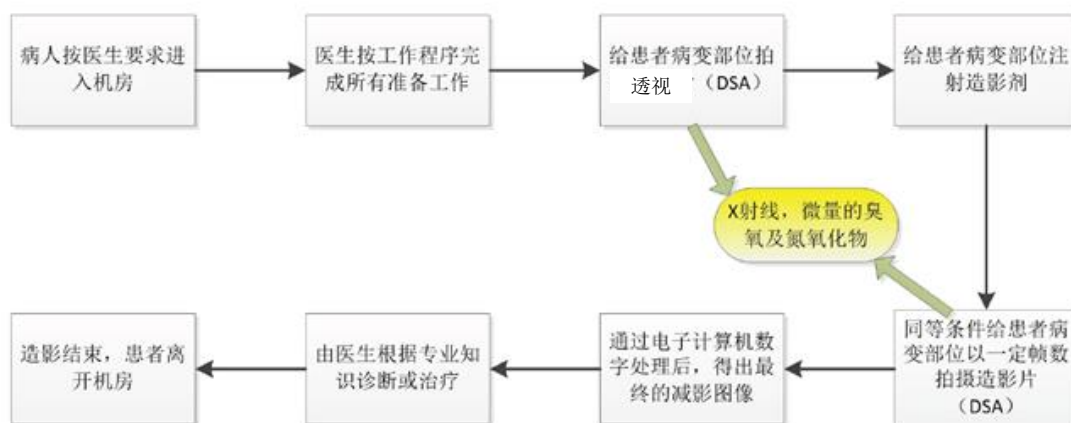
病人按医生要求进入机房

医生按工作程序完成所有准备工作

给患者病变部位拍透视（DSA）

给患者病变部位注射造影剂

X射线，微量的臭氧及氮氧化物

同等条件给患者病变部位以一定帧数拍摄造影片（DSA）

通过电子计算机数字处理后，得出最终的减影图像

由医生根据专业知识诊断或治疗

造影结束，患者离开机房